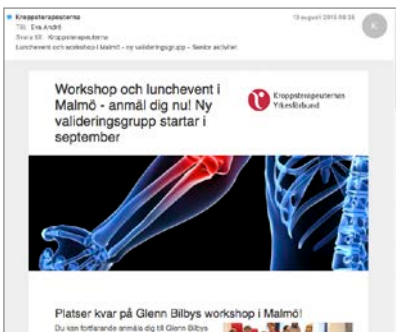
Kroppsterapeuterna
13 augusti 2015 09:35
Till: Eva André
Svara till: Kroppsterapeuterna
Lunchevent och workshop i Malmö - ny valideringsgrupp - Senior activiter

K

Workshop och lunchevent i Malmö - anmäl dig nu! Ny valideringsgrupp startar i september

Kroppsterapeuternas Yrkesförbund

Platser kvar på Glenn Bilbys workshop i Malmö!
Du kan fortfarande anmäla dig till Glenn Bilbys